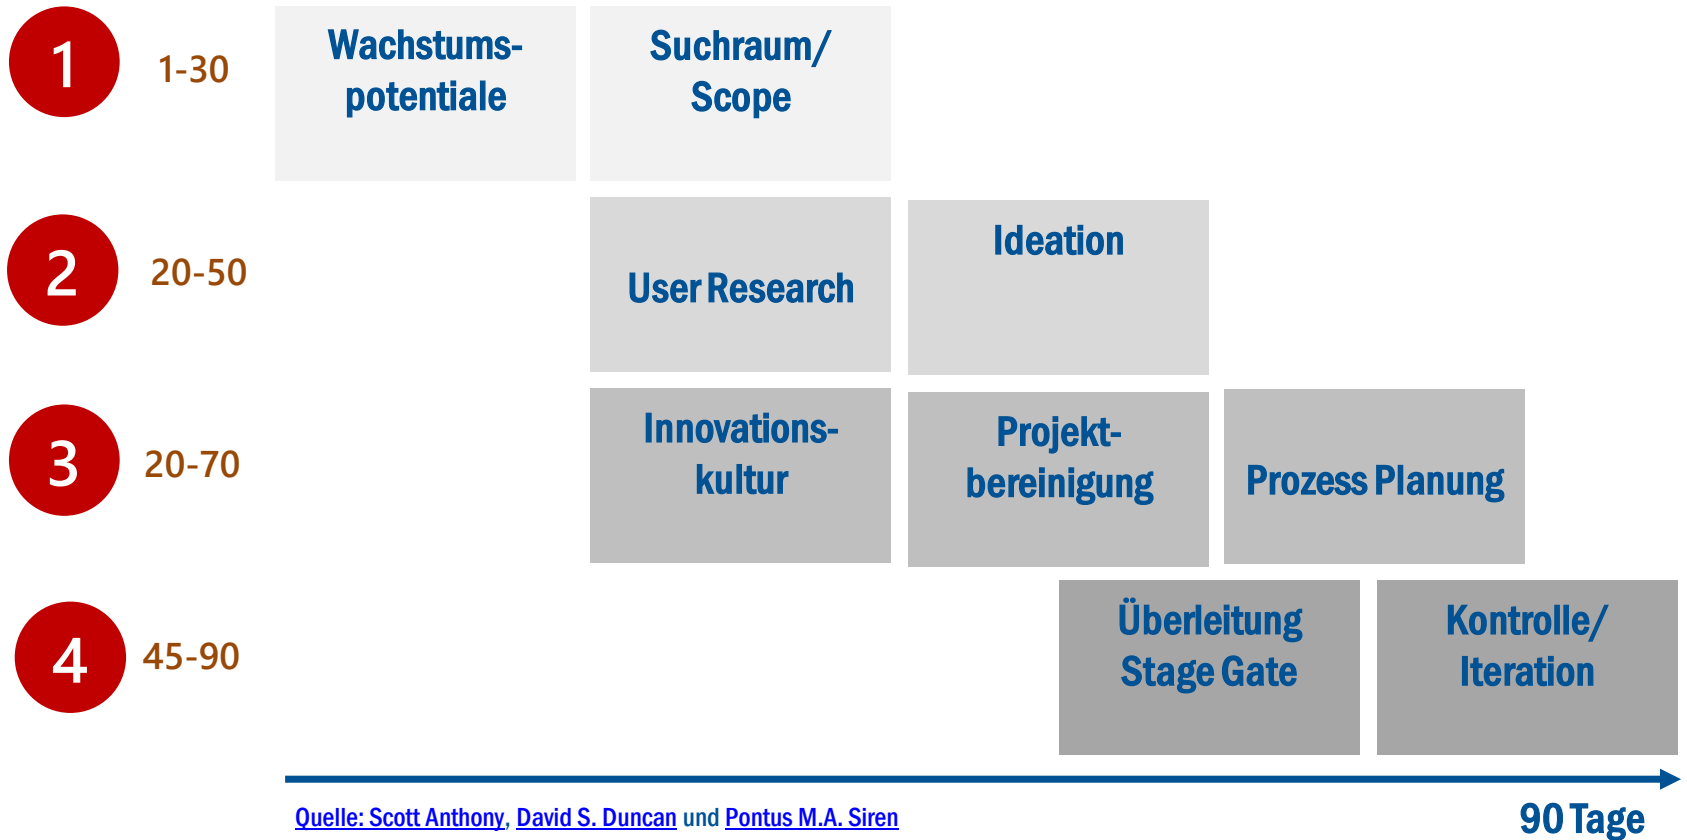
1 1-30 Wachstumspotentiale Suchraum/ Scope

2 20-50 User Research Ideation

3 20-70 Innovationskultur Projektbereinigung Prozess Planung

4 45-90 Überleitung Stage Gate Kontrolle/ Iteration

Quelle: Scott Anthony, David S. Duncan und Pontus M.A. Siren

90 Tage